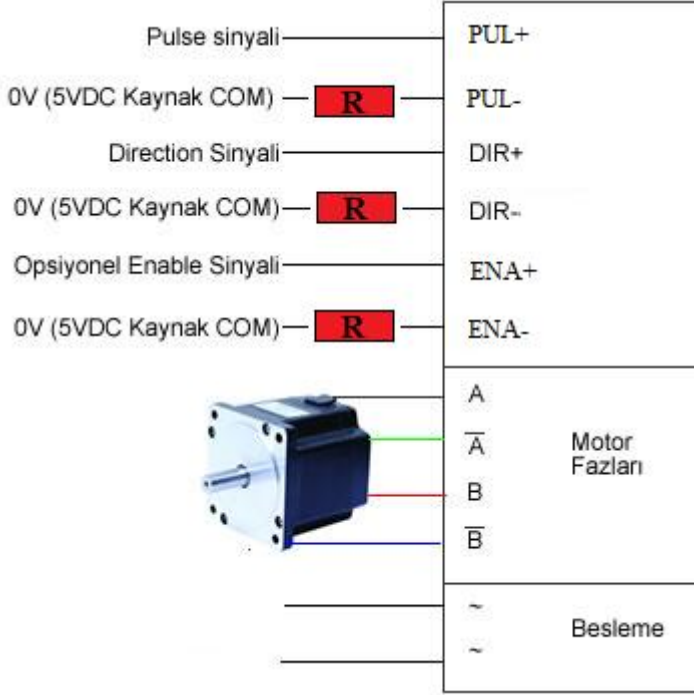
Pulse sinyali
PUL+
0V (5VDC Kaynak COM)
R
PUL-
Direction Sinyali
DIR+
0V (5VDC Kaynak COM)
R
DIR-
Opsiyonel Enable Sinyali
ENA+
0V (5VDC Kaynak COM)
R
ENA-
A
$\overline{A}$
B
$\overline{B}$
Motor Fazları
~
~
Besleme